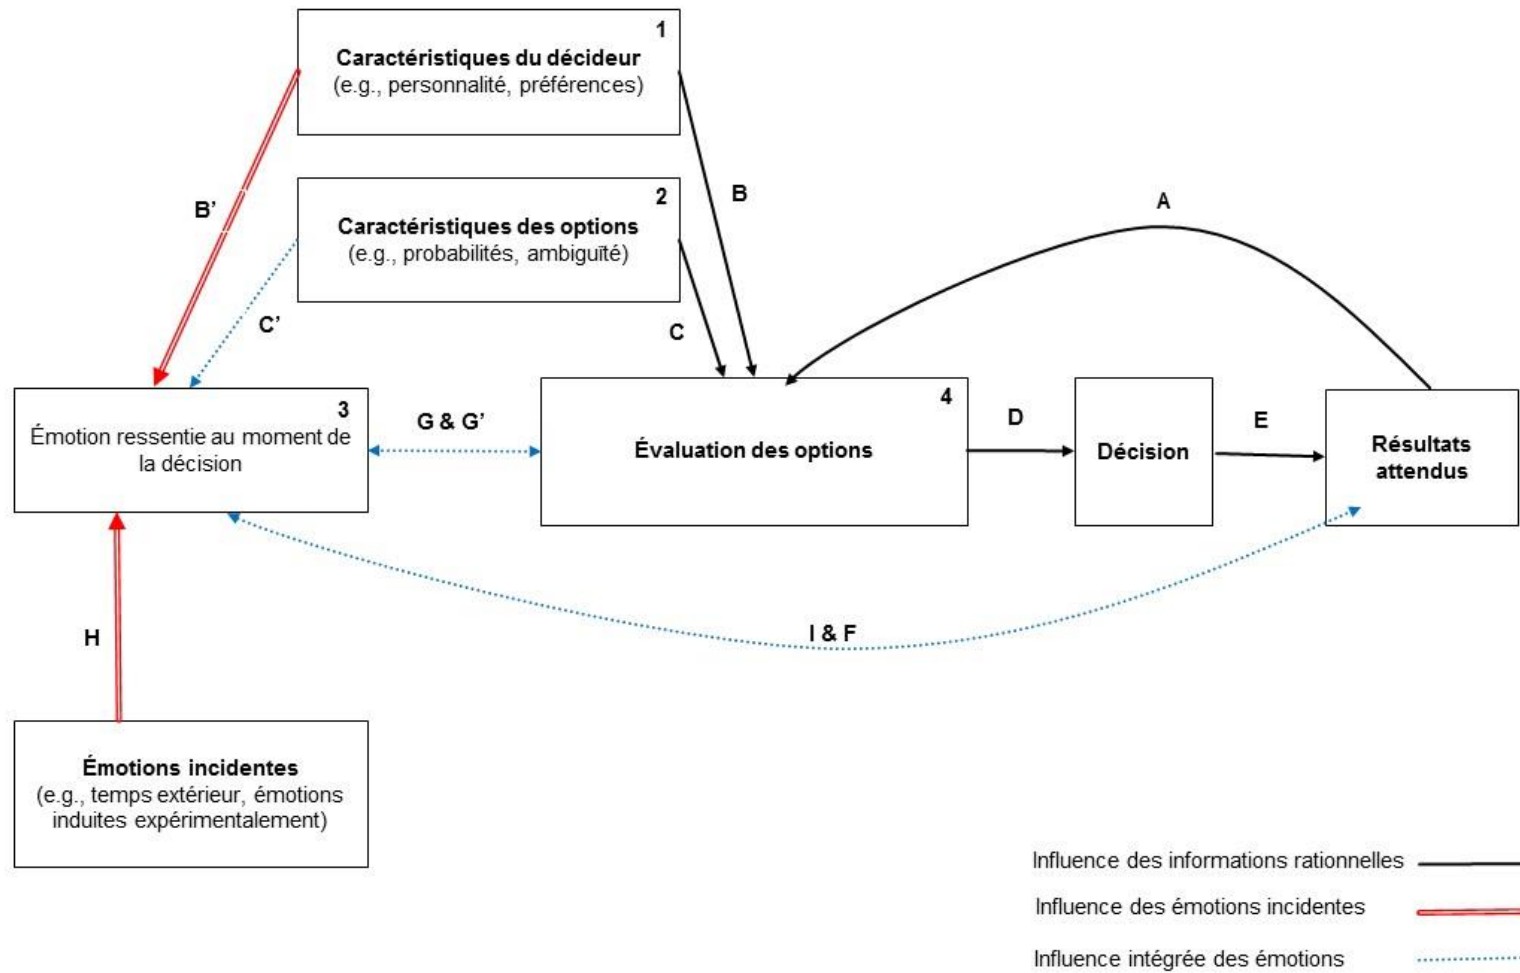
1
**Caractéristiques du décideur**
(e.g., personnalité, préférences)

2
**Caractéristiques des options**
(e.g., probabilités, ambiguïté)

B'

C'

B

C

A

3
Émotion ressentie au moment de la décision

G & G'

4
**Évaluation des options**

D

**Décision**

E

**Résultats attendus**

H

I & F

**Émotions incidentes**
(e.g., temps extérieur, émotions induites expérimentalement)

Influence des informations rationnelles

Influence des émotions incidentes

Influence intégrée des émotions